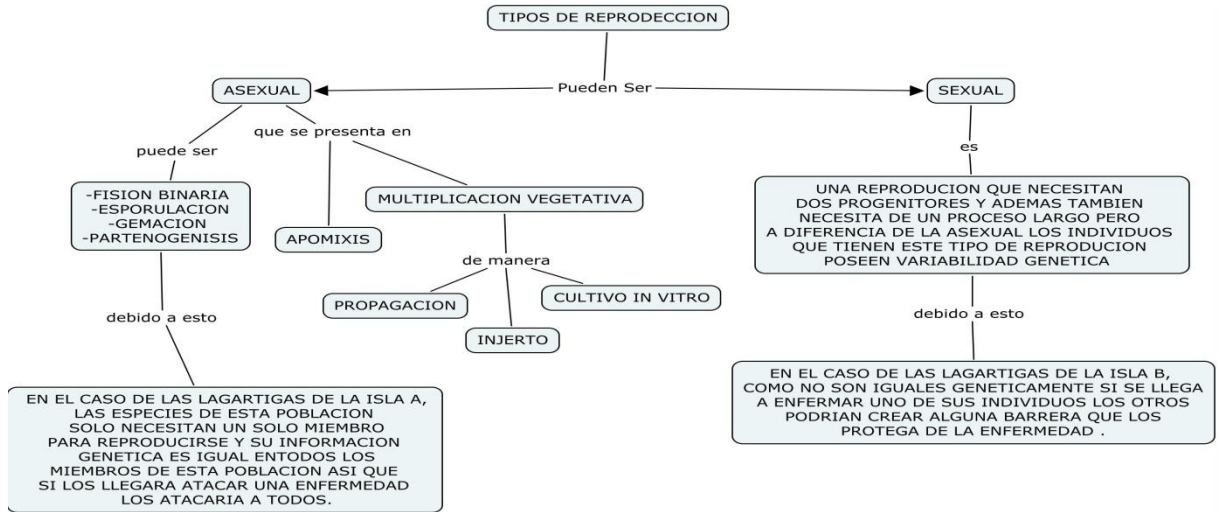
TIPOS DE REPRODECCION

Pueden Ser

ASEXUAL

SEXUAL

puede ser

que se presenta en

-FISION BINARIA
-ESPORULACION
-GEMACION
-PARTENOGENISIS

APOMIXIS

MULTIPLICACION VEGETATIVA

de manera

PROPAGACION

CULTIVO IN VITRO

INJERTO

debido a esto

EN EL CASO DE LAS LAGARTIGAS DE LA ISLA A, LAS ESPECIES DE ESTA POBLACION SOLO NECESITAN UN SOLO MIEMBRO PARA REPRODUCIRSE Y SU INFORMACION GENETICA ES IGUAL ENTODOS LOS MIEMBROS DE ESTA POBLACION ASI QUE SI LOS LLEGARA ATACAR UNA ENFERMEDAD LOS ATACARIA A TODOS.

es

UNA REPRODUCION QUE NECESITAN DOS PROGENITORES Y ADEMAS TAMBIEN NECESITA DE UN PROCESO LARGO PERO A DIFERENCIA DE LA ASEXUAL LOS INDIVIDUOS QUE TIENEN ESTE TIPO DE REPRODUCION POSEEN VARIABILIDAD GENETICA

debido a esto

EN EL CASO DE LAS LAGARTIGAS DE LA ISLA B, COMO NO SON IGUALES GENETICAMENTE SI SE LLEGA A ENFERMAR UNO DE SUS INDIVIDUOS LOS OTROS PODRIAN CREAR ALGUNA BARRERA QUE LOS PROTEGA DE LA ENFERMEDAD .